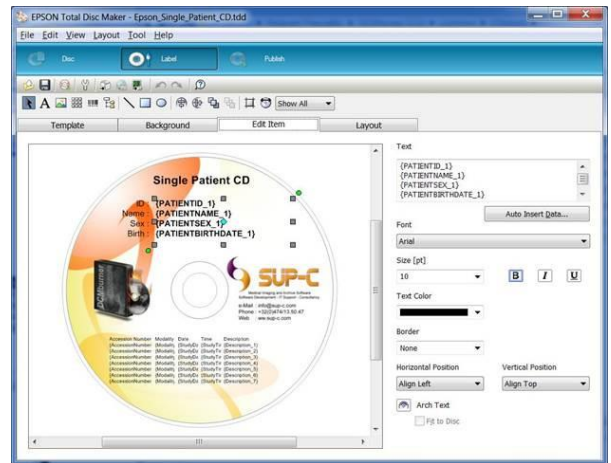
EPSON Total Disc Maker - Epson_Single_Patient_CD.tdd

File Edit View Layout Tool Help

Disc
Label
Publish

Show All

Template
Background
Edit Item
Layout

Single Patient CD

ID : {PATIENTID_1}
Name : {PATIENTNAME_1}
Sex : {PATIENTSEX_1}
Birth : {PATIENTBIRTHDATE_1}

SUP-C

e-Mail : info@sup-c.com
Phone : +32(0)474/13.50.47
Web : www.sup-c.com

| AccessionNumber | Modality | Date | Time | Description |
|---|---|---|---|---|
| {AccessionNumber | {Modality | {StudyD | {StudyTi | {Description_1} |
| {AccessionNumber | {Modality | {StudyD | {StudyTi | {Description_2} |
| {AccessionNumber | {Modality | {StudyD | {StudyTi | {Description_3} |
| {AccessionNumber | {Modality | {StudyD | {StudyTi | {Description_4} |
| {AccessionNumber | {Modality | {StudyD | {StudyTi | {Description_5} |
| {AccessionNumber | {Modality | {StudyD | {StudyTi | {Description_6} |
| {AccessionNumber | {Modality | {StudyD | {StudyTi | {Description_7} |

Text
{PATIENTID_1}
{PATIENTNAME_1}
{PATIENTSEX_1}
{PATIENTBIRTHDATE_1}

Auto Insert Data...

Font
Arial

Size [pt]
10
B I U

Text Color

Border
None

Horizontal Position
Align Left

Vertical Position
Align Top

Arch Text
Fit to Disc